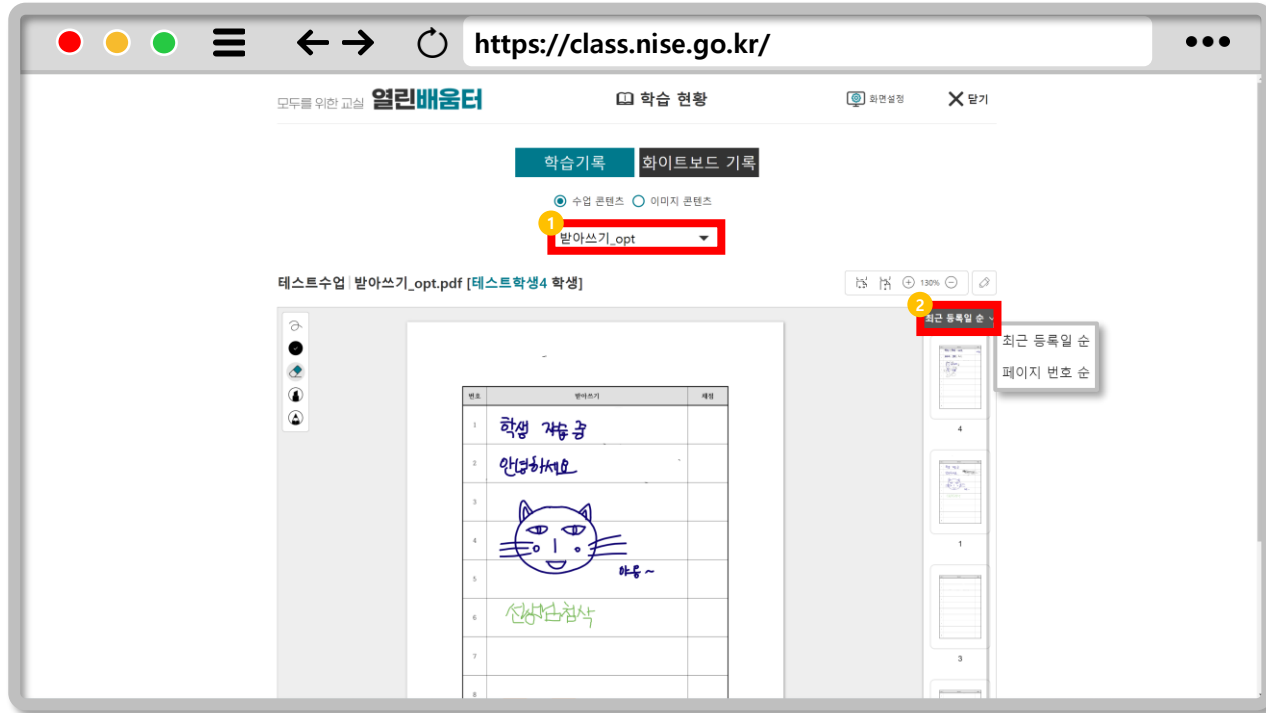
https://class.nise.go.kr/

모두를 위한 교실 열린배움터

학습 현황

화면설정

닫기

학습기록

화이트보드 기록

수업 콘텐츠 이미지 콘텐츠

1

받아쓰기_opt

테스트수업 | 받아쓰기_opt.pdf [테스트학생4 학생]

130%

2

최근 등록일 순

최근 등록일 순

페이지 번호 순

| 번호 | 받아쓰기 | 채점 |
|---|---|---|
| 1 | 학생 자유 글 | |
| 2 | 안녕하세요 | |
| 3 | | |
| 4 | | |
| 5 | 야옹~ | |
| 6 | 선생님 첨삭 | |
| 7 | | |
| 8 | | |

4

1

3